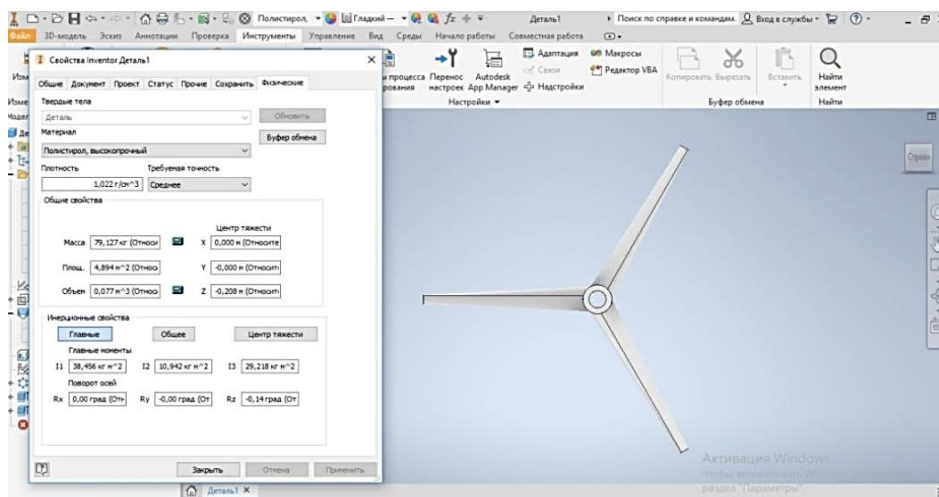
Полистирол Гладкий Деталь1 Поиск по справке и командам. Вход в службы

Файл 3D-модель Эскиз Аннотации Проверка Инструменты Управление Вид Среды Начало работы Совместная работа

Свойства Inventor Деталь1

Общие Документ Проект Статус Прочие Сохранить Физические

Твердые тела

Деталь Обновить

Материал Буфер обмена

Полистирол, высокопрочный

Плотность Требуемая точность

1,022 г/см^3 Среднее

Общие свойства

Центр тяжести

Масса 79,127 кг (Относи X 0,000 м (Относите

Площ. 4,894 м^2 (Относ Y -0,000 м (Относит

Объем 0,077 м^3 (Относ Z -0,208 м (Относит

Инерционные свойства

Главные Общее Центр тяжести

Главные моменты

I1 38,456 кг м^2 I2 10,942 кг м^2 I3 29,218 кг м^2

Поворот осей

Rx 0,00 град (От Ry -0,00 град (От Rz -0,14 град (От

Закрыть Отмена Применить

Адаптация Макросы Редактор VBA

Перенос настроек Autodesk App Manager Связи Надстройки

Настройки

Копировать Вырезать Вставить Найти элемент

Буфер обмена Найти

Деталь1

Активация Windows